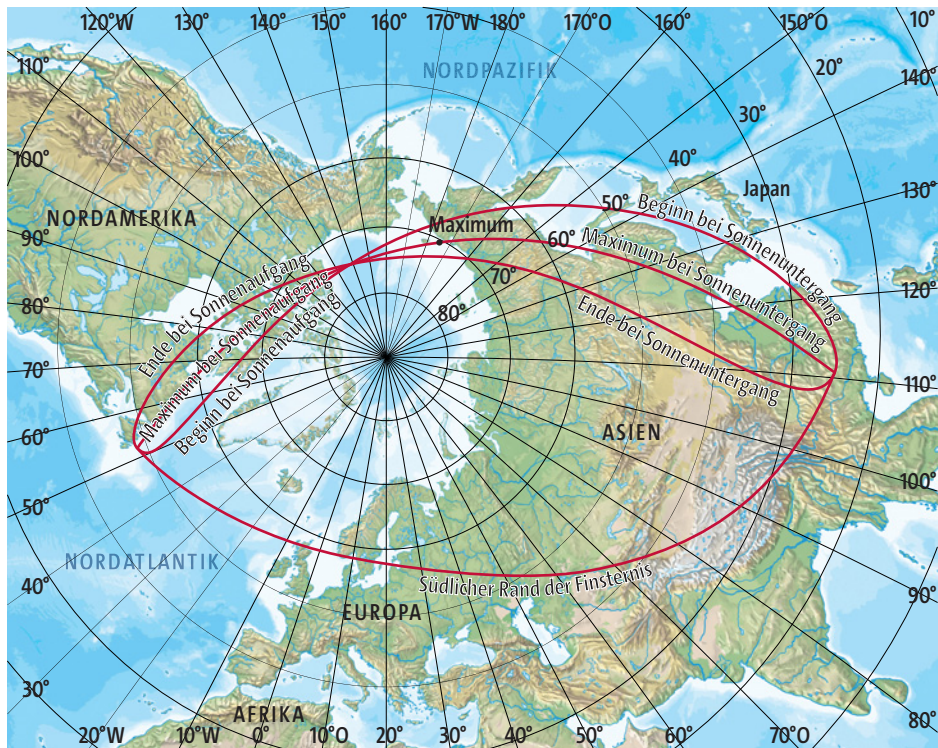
120°W
130°
140°
150°
160°
170°W
180°
170°O
160°
150°O
10°
110°
NORDPAZIFIK
20°
140°
30°
100°
40°
Japan
130°
NORDAMERIKA
50°
Beginn bei Sonnenuntergang
Maximum
90°
60°
Maximum bei Sonnenuntergang
70°
Ende bei Sonnenaufgang
Maximum bei Sonnenaufgang
Beginn bei Sonnenaufgang
120°
80°
80°
Ende bei Sonnenuntergang
70°
110°
60°
ASIEN
100°
50°
NORDATLANTIK
40°
Südlicher Rand der Finsternis
90°
EUROPA
30°
AFRIKA
20°W
10°W
0°
10°O
20°
30°
40°
50°
60°
70°O
80°